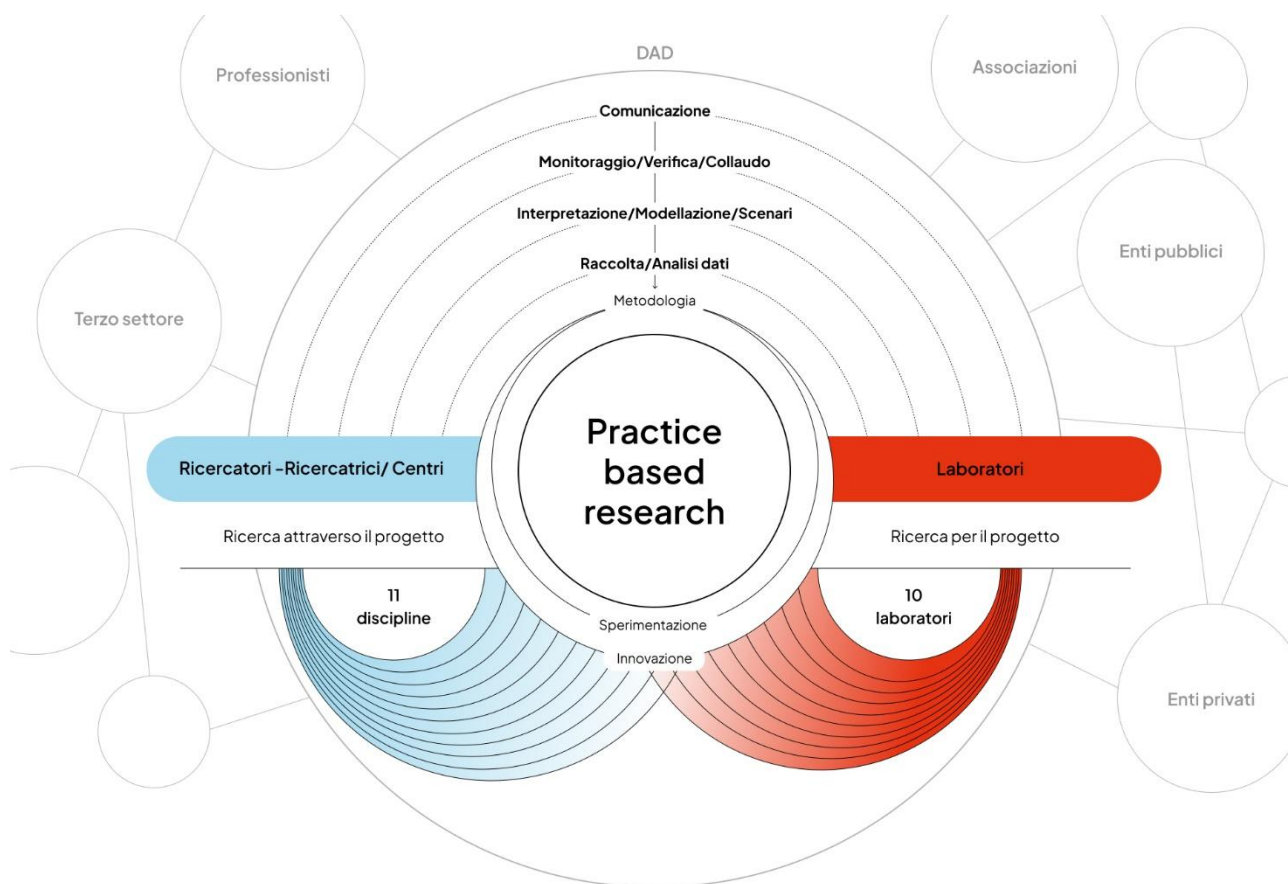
DAD

Professionisti

Associazioni

Comunicazione

Monitoraggio/Verifica/Collaudo

Interpretazione/Modellazione/Scenari

Enti pubblici

Raccolta/Analisi dati

Metodologia

Terzo settore

Practice based research

Ricercatori -Ricercatrici/ Centri

Laboratori

Ricerca attraverso il progetto

Ricerca per il progetto

11 discipline

10 laboratori

Sperimentazione

Innovazione

Enti privati